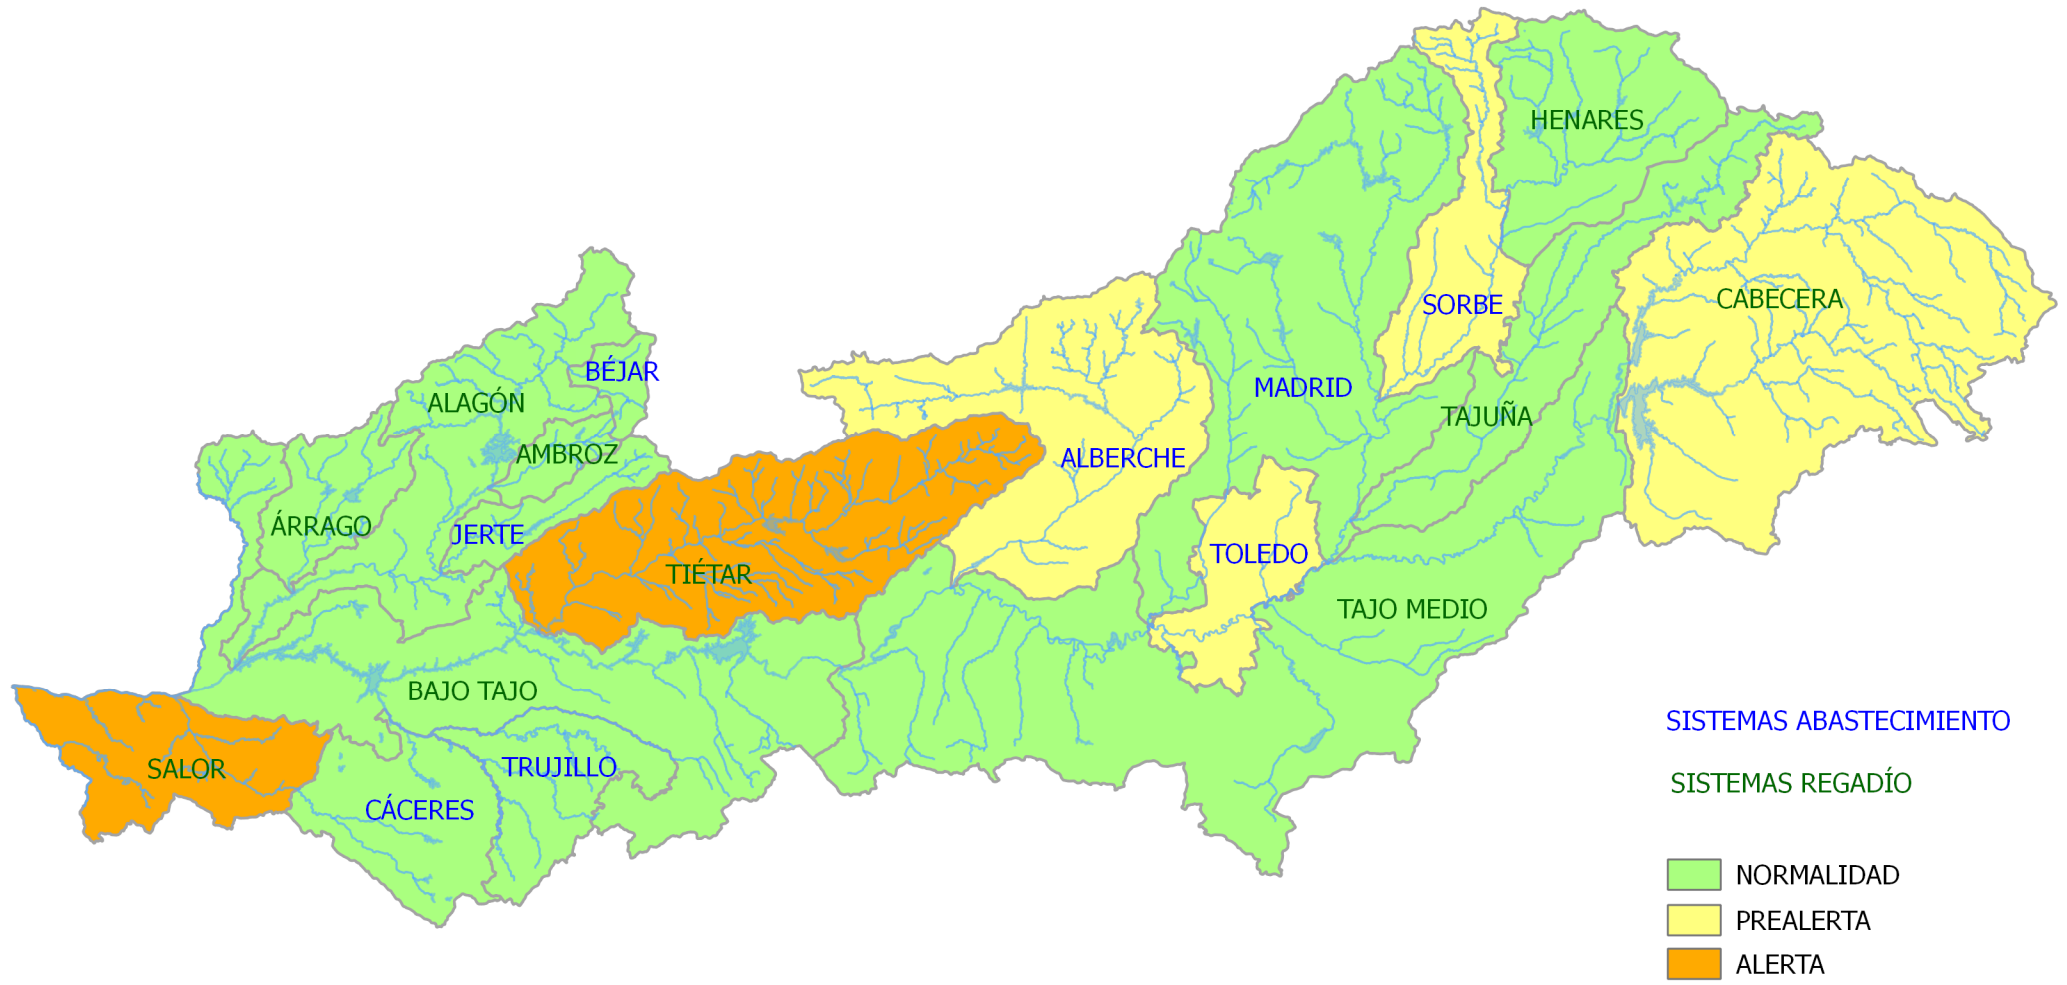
HENARES
SORBE
CABECERA
BÉJAR
ALAGÓN
MADRID
TAJUÑA
AMBROZ
ALBERCHE
ÁRRAGO
JERTE
TOLEDO
TIÉTAR
TAJO MEDIO
BAJO TAJO
SALOR
TRUJILLO
CÁCERES

SISTEMAS ABASTECIMIENTO
SISTEMAS REGADÍO

NORMALIDAD
PREALERTA
ALERTA